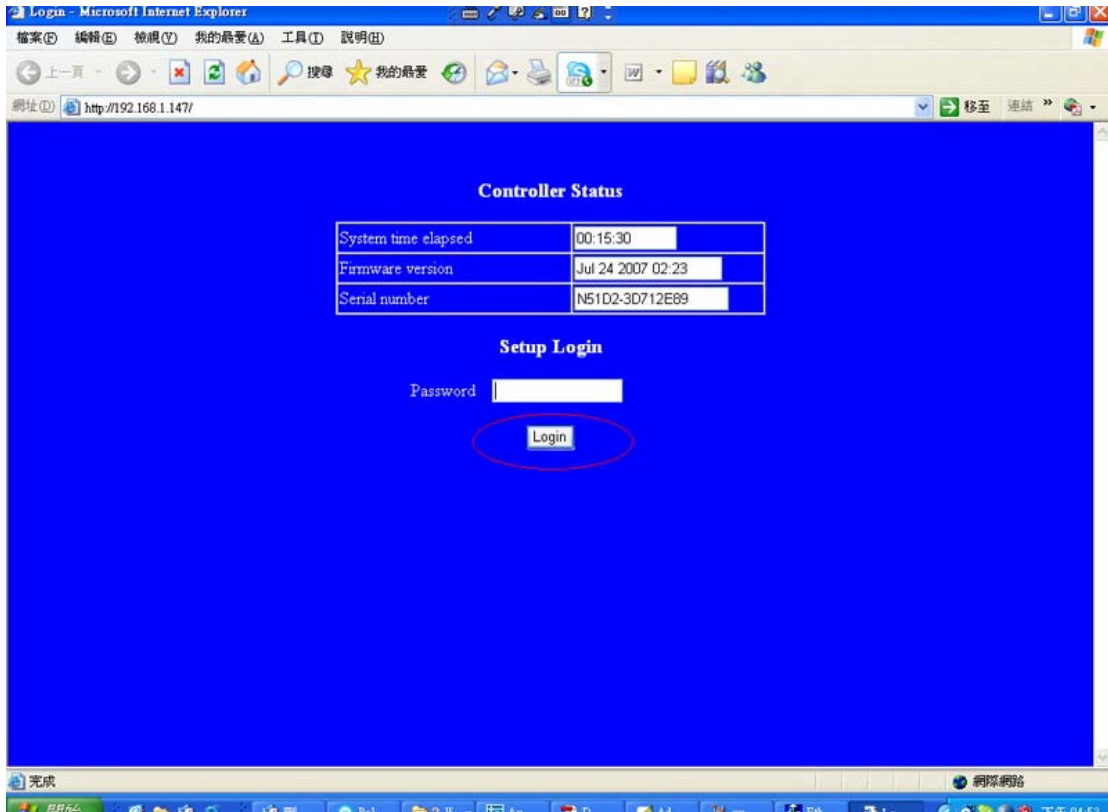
Login - Microsoft Internet Explorer

檔案(F) 編輯(E) 檢視(V) 我的最愛(A) 工具(T) 說明(H)

上一頁 搜尋 我的最愛

網址(D) http://192.168.1.147/

移至 連結

Controller Status

| System time elapsed | 00:15:30 |
|---|---|
| Firmware version | Jul 24 2007 02:23 |
| Serial number | N51D2-3D712E89 |

Setup Login

Password

Login

完成

網際網路

開始

下午 04:53